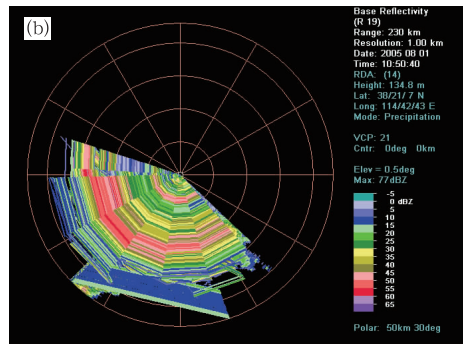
(b)

Base Reflectivity
(R 19)
Range: 230 km
Resolution: 1.00 km
Date: 2005 08 01
Time: 10:50:40
RDA: (14)
Height: 134.8 m
Lat: 38/21/7 N
Long: 114/42/43 E
Mode: Precipitation

VCP: 21
Cntr: 0deg 0km

Elev = 0.5deg
Max: 77dBZ

-5
0 dBZ
5
10
15
20
25
30
35
40
45
50
55
60
65

Polar: 50km 30deg